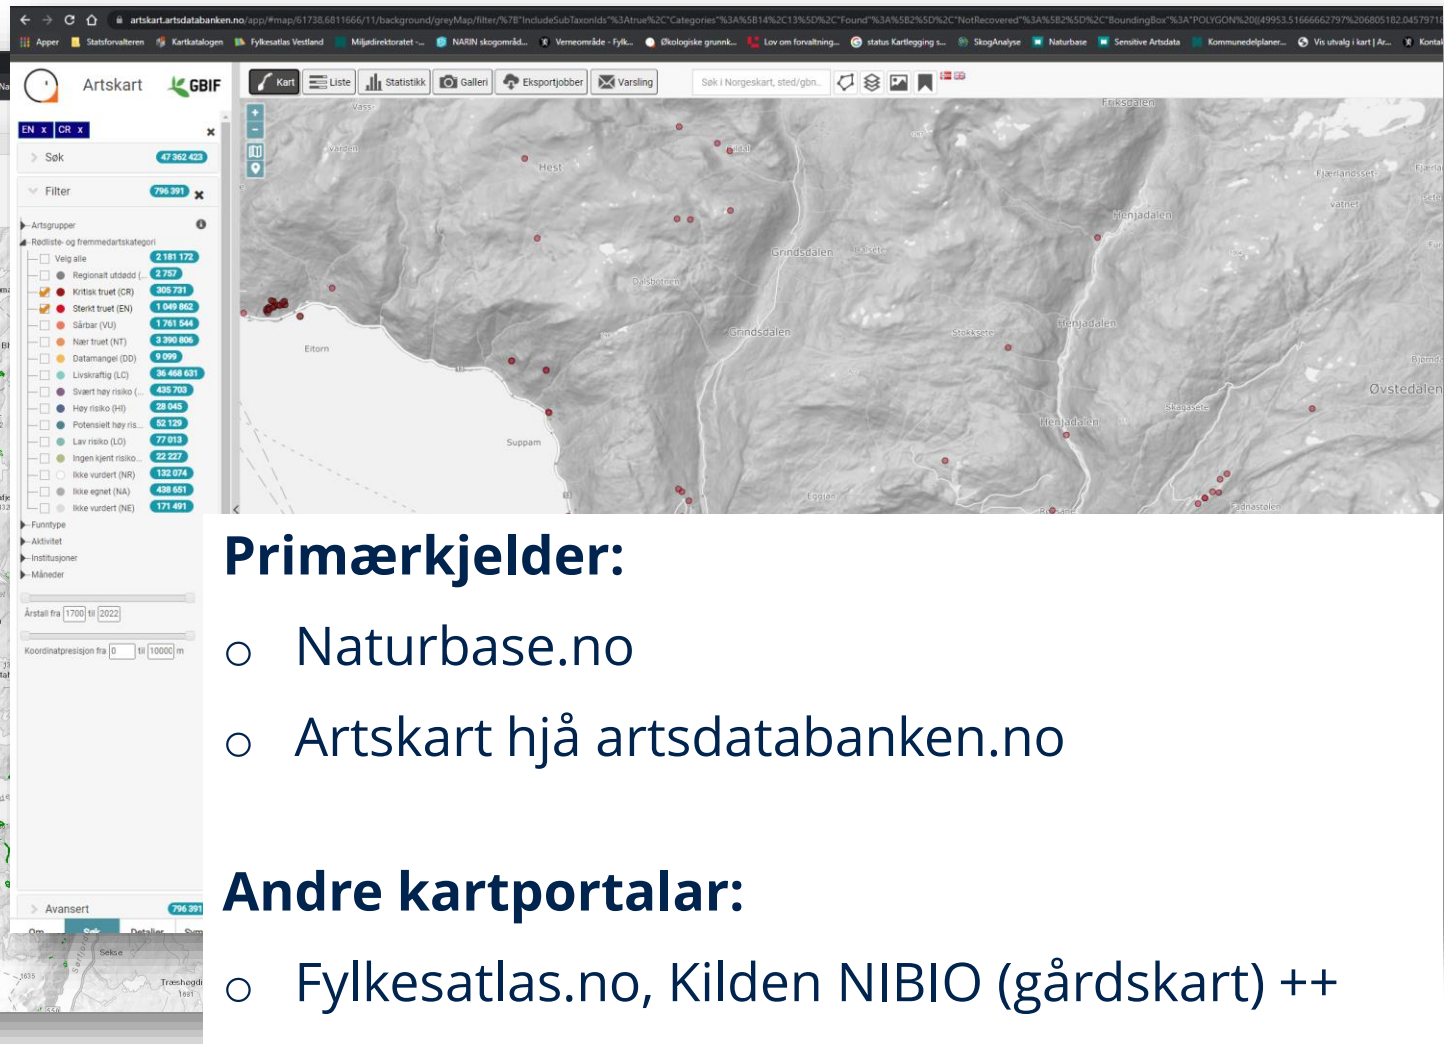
artskart.artsdatabanken.no/app/#map/61738.6811666/11/background/greyMap/filter/

Apper Statsforvalteren Kartkatalogen Fylkesatlas Vestland Miljødirektoratet NARIN skogområd... Verneområde - Fylk... Økologiske grunnk... Lov om forvaltning... status Kartlegging s... SkogAnalyse Naturbase Sensitive Artsdata Kommunedelplaner... Vis utvalg i kart | Ar... Kontakt

Artskart GBIF

Kart Liste Statistikk Galleri Eksportjobber Varsling

Søk i Norgeskart, sted/gbn...

EN x CR x

Søk 47 362 423

Filter 796 391

Artsgrupper
Rødliste- og fremmedartskategori
Velg alle 2 181 172
Regionalt utdødd (... 2 757
Kritisk truet (CR) 305 731
Sterkt truet (EN) 1 049 862
Sårbar (VU) 1 761 544
Nær truet (NT) 3 390 806
Datamangel (DD) 9 099
Livskraftig (LC) 36 468 631
Svært høy risiko (... 435 703
Høy risiko (HI) 28 045
Potensielt høy ris... 52 129
Lav risiko (LO) 77 013
Ingen kjent risiko... 22 227
Ikke vurdert (NR) 132 074
Ikke egnet (NA) 438 651
Ikke vurdert (NE) 171 491
Funntype
Aktivitet
Institusjoner
Måneder

Årstall fra 1700 til 2022

Koordinatpresisjon fra 0 til 10000 m

Avansert 796 391

Om Søk Detaljer

Eikisdalen Hest Grindsdalen Grindsdalen Eitorn Suppam Henjadalen Henjadalen Stokksete Skogasete Fjærlandsset Vatnet Øvstedalen Eggjan

Primærkjelder:
○ Naturbase.no
○ Artskart hjå artsdatabanken.no

Andre kartportalar:
○ Fylkesatlas.no, Kilden NIBIO (gårdskart) ++